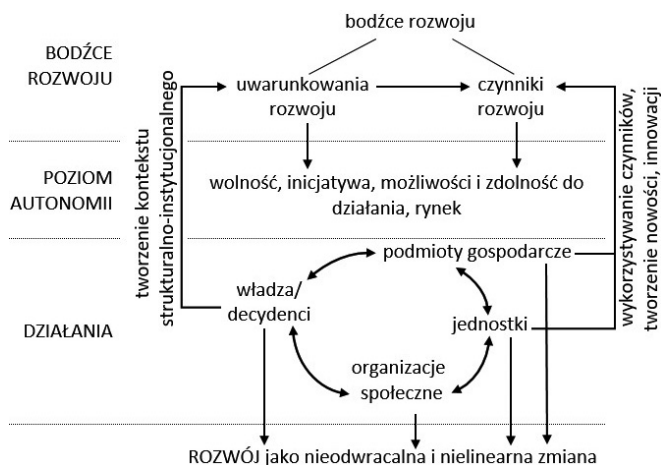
bodźce rozwoju

BODŹCE ROZWOJU

uwarunkowania rozwoju

czynniki rozwoju

tworzenie kontekstu strukturalno-instytucjonalnego

wykorzystywanie czynników, tworzenie nowości, innowacji

POZIOM AUTONOMII

wolność, inicjatywa, możliwości i zdolność do działania, rynek

podmioty gospodarcze

władza/ decydenci

DZIAŁANIA

jednostki

organizacje społeczne

ROZWÓJ jako nieodwracalna i nielinearna zmiana